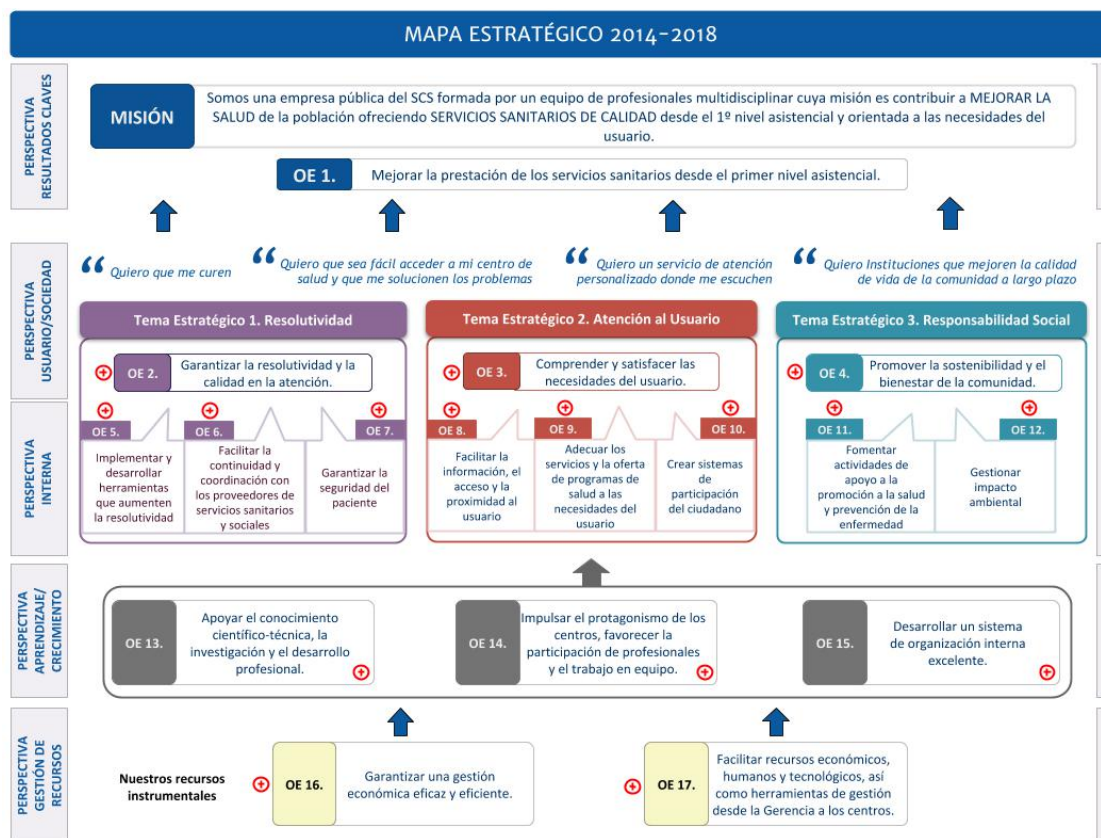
MAPA ESTRATÉGICO 2014-2018

PERSPECTIVA RESULTADOS CLAVES

MISIÓN

Somos una empresa pública del SCS formada por un equipo de profesionales multidisciplinar cuya misión es contribuir a MEJORAR LA SALUD de la población ofreciendo SERVICIOS SANITARIOS DE CALIDAD desde el 1º nivel asistencial y orientada a las necesidades del usuario.

OE 1. Mejorar la prestación de los servicios sanitarios desde el primer nivel asistencial.

PERSPECTIVA USUARIO/SOCIEDAD

" Quiero que me curen

" Quiero que sea fácil acceder a mi centro de salud y que me solucionen los problemas

" Quiero un servicio de atención personalizado donde me escuchen

" Quiero Instituciones que mejoren la calidad de vida de la comunidad a largo plazo

Tema Estratégico 1. Resolutividad

OE 2. Garantizar la resolutividad y la calidad en la atención.

Tema Estratégico 2. Atención al Usuario

OE 3. Comprender y satisfacer las necesidades del usuario.

Tema Estratégico 3. Responsabilidad Social

OE 4. Promover la sostenibilidad y el bienestar de la comunidad.

PERSPECTIVA INTERNA

OE 5. Implementar y desarrollar herramientas que aumenten la resolutividad

OE 6. Facilitar la continuidad y coordinación con los proveedores de servicios sanitarios y sociales

OE 7. Garantizar la seguridad del paciente

OE 8. Facilitar la información, el acceso y la proximidad al usuario

OE 9. Adecuar los servicios y la oferta de programas de salud a las necesidades del usuario

OE 10. Crear sistemas de participación del ciudadano

OE 11. Fomentar actividades de apoyo a la promoción a la salud y prevención de la enfermedad

OE 12. Gestionar impacto ambiental

PERSPECTIVA APRENDIZAJE/ CRECIMIENTO

OE 13. Apoyar el conocimiento científico-técnica, la investigación y el desarrollo profesional.

OE 14. Impulsar el protagonismo de los centros, favorecer la participación de profesionales y el trabajo en equipo.

OE 15. Desarrollar un sistema de organización interna excelente.

PERSPECTIVA GESTIÓN DE RECURSOS

Nuestros recursos instrumentales

OE 16. Garantizar una gestión económica eficaz y eficiente.

OE 17. Facilitar recursos económicos, humanos y tecnológicos, así como herramientas de gestión desde la Gerencia a los centros.